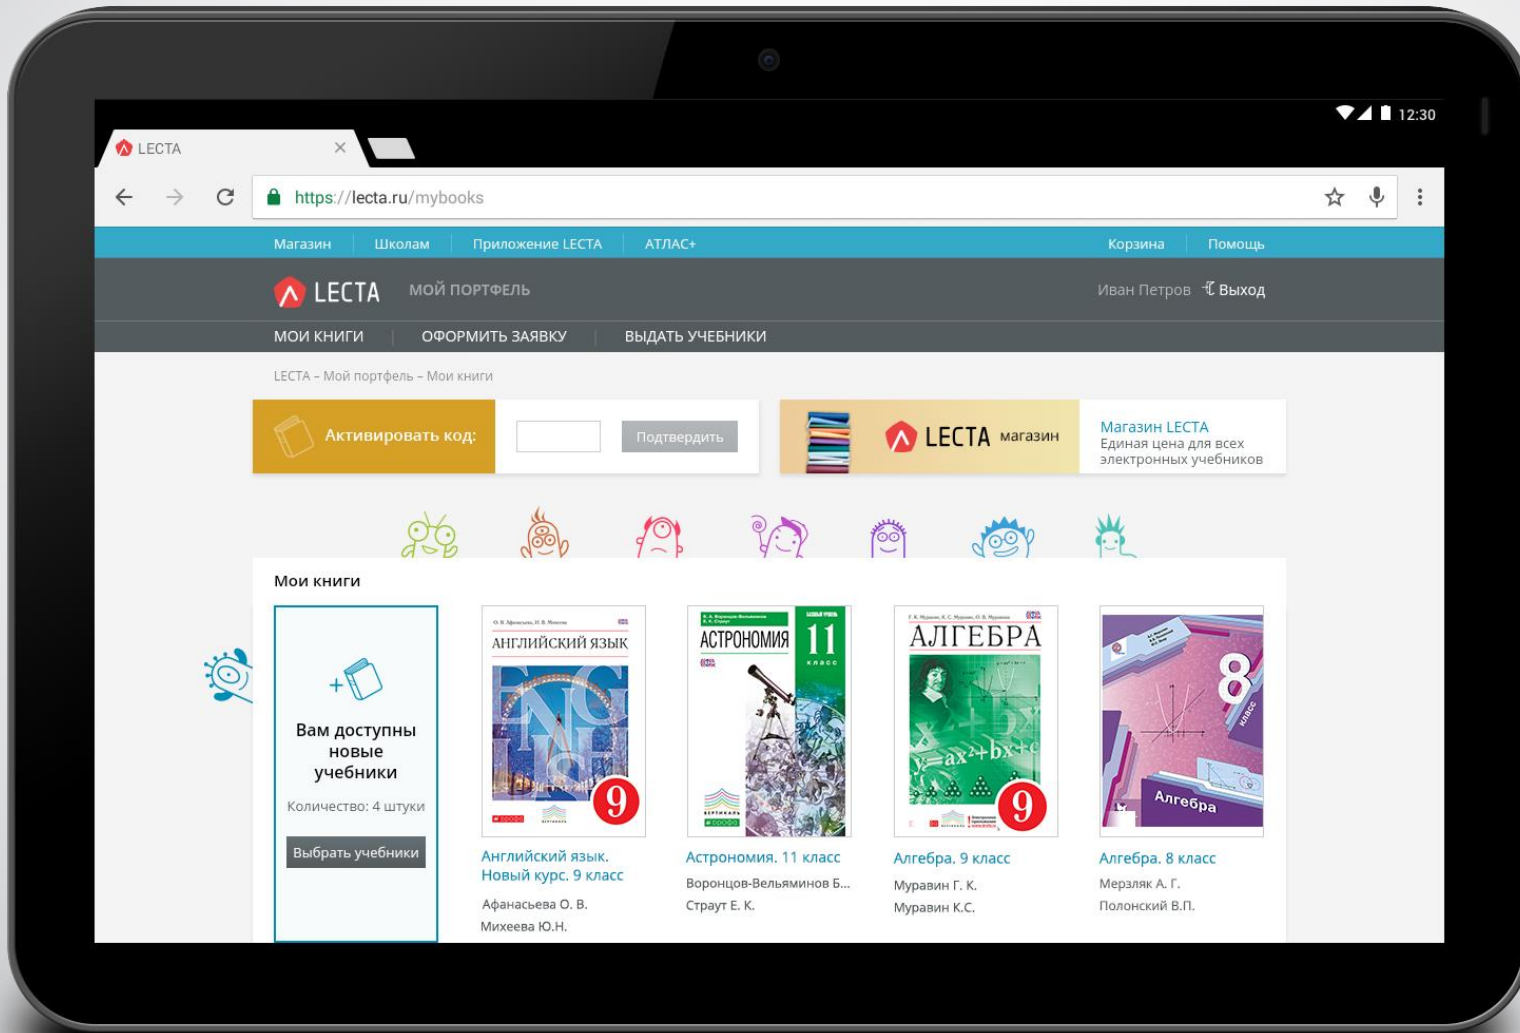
12:30

LECTA

https://lecta.ru/mybooks

Магазин | Школам | Приложение LECTA | АТЛАС+ | Корзина | Помощь

LECTA МОЙ ПОРТФЕЛЬ

Иван Петров Выход

МОИ КНИГИ | ОФОРМИТЬ ЗАЯВКУ | ВЫДАТЬ УЧЕБНИКИ

LECTA – Мой портфель – Мои книги

Активировать код:

Подтвердить

LECTA магазин

Магазин LECTA
Единая цена для всех электронных учебников

Мои книги

Вам доступны новые учебники

Количество: 4 штуки

Выбрать учебники

АНГЛИЙСКИЙ ЯЗЫК
9

Английский язык. Новый курс. 9 класс
Афанасьева О. В.
Михеева Ю.Н.

АСТРОНОМИЯ 11 класс

Астрономия. 11 класс
Воронцов-Вельяминов Б...
Страут Е. К.

АЛГЕБРА
$y=ax^2+bx+c$
9

Алгебра. 9 класс
Муравин Г. К.
Муравин К.С.

8 класс
Алгебра

Алгебра. 8 класс
Мерзляк А. Г.
Полонский В.П.